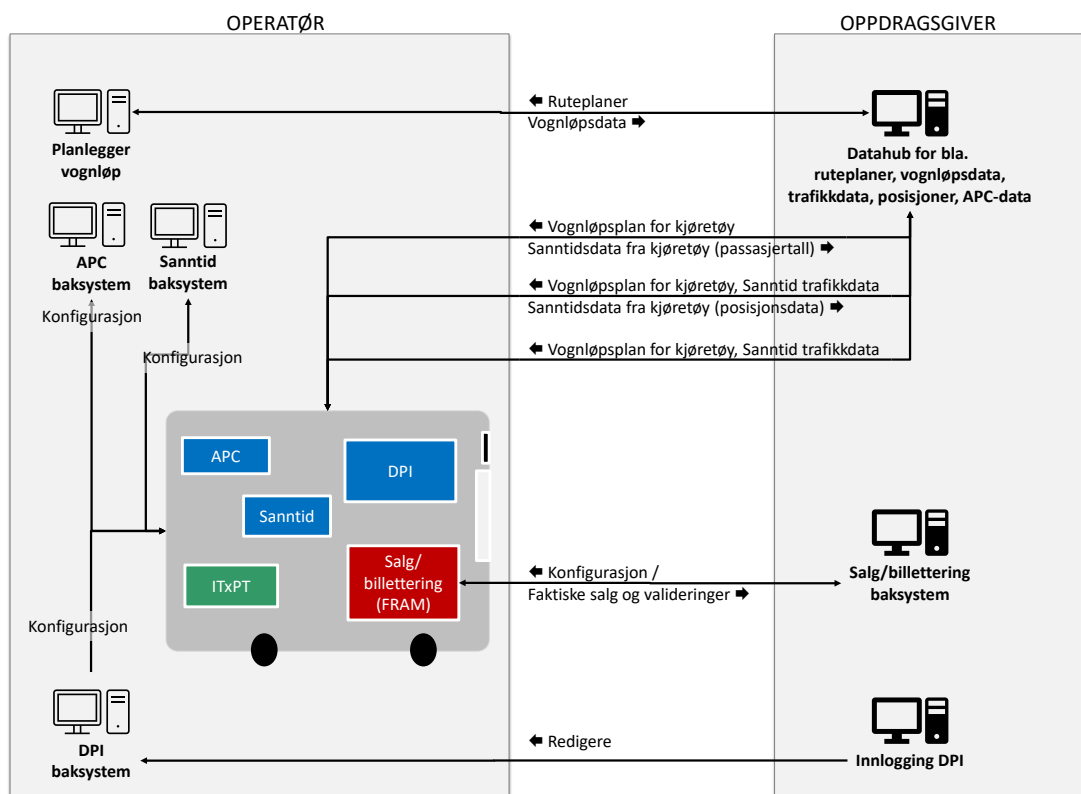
OPERATØR

OPPDRAGSGIVER

Planlegger vognløp

⬅ Ruteplaner
Vognløpsdata ➡

Datahub for bla. ruteplaner, vognløpsdata, trafikkdata, posisjoner, APC-data

APC baksystem

Sanntid baksystem

Konfigurasjon

Konfigurasjon

⬅ Vognløpsplan for kjøretøy
Sanntidsdata fra kjøretøy (passasjertall) ➡

⬅ Vognløpsplan for kjøretøy, Sanntid trafikkdata
Sanntidsdata fra kjøretøy (posisjonsdata) ➡

⬅ Vognløpsplan for kjøretøy, Sanntid trafikkdata

APC

DPI

Sanntid

ITxPT

Salg/ billettering (FRAM)

⬅ Konfigurasjon /
Faktiske salg og valideringer ➡

Salg/billettering baksystem

Konfigurasjon

DPI baksystem

⬅ Redigere

Innlogging DPI